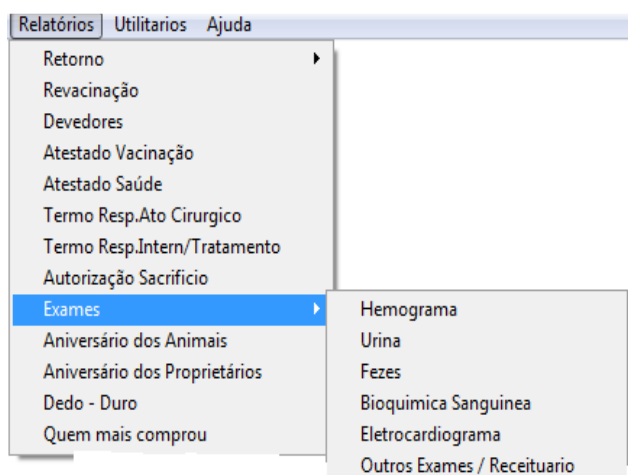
Relatórios Utilitarios Ajuda

Retorno
Revacinação
Devedores
Atestado Vacinação
Atestado Saúde
Termo Resp.Ato Cirurgico
Termo Resp.Intern/Tratamento
Autorização Sacrificio
Exames
Aniversário dos Animais
Aniversário dos Proprietários
Dedo - Duro
Quem mais comprou

Hemograma
Urina
Fezes
Bioquimica Sanguinea
Eletrocardiograma
Outros Exames / Receituario